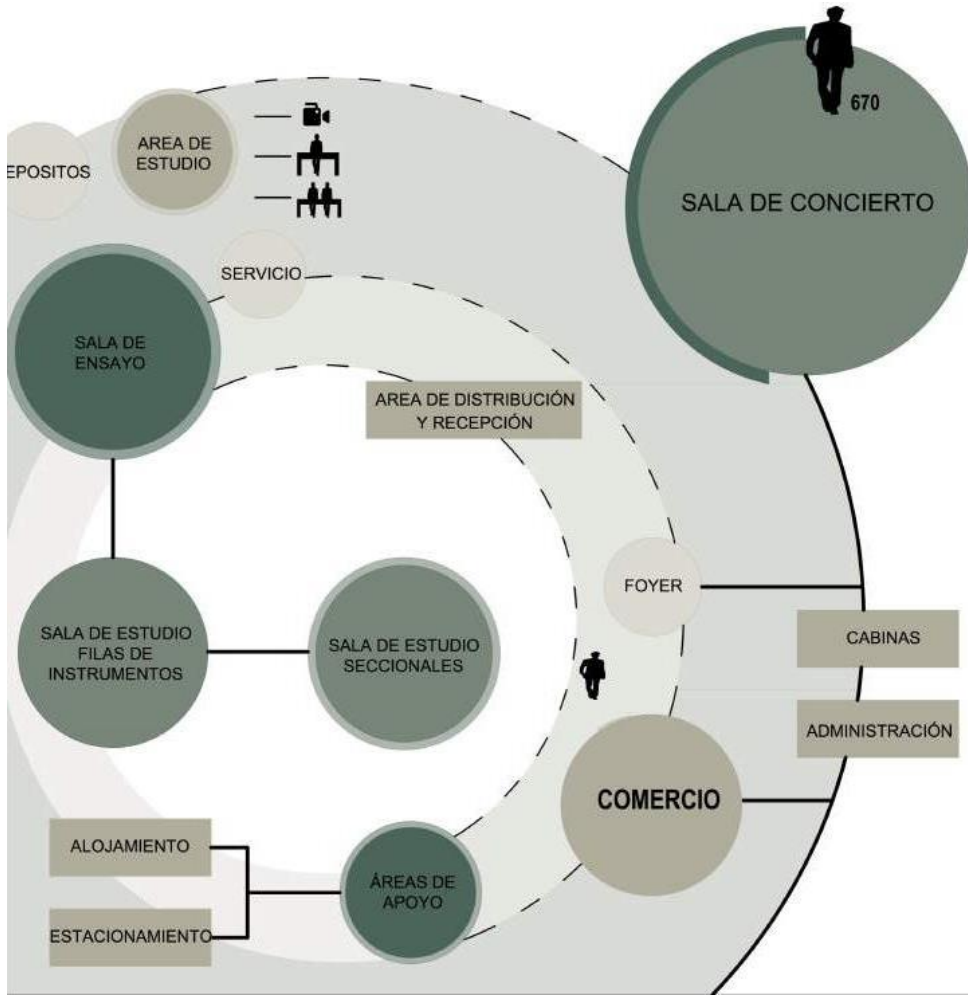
EPOSITOS

AREA DE ESTUDIO

670

SALA DE CONCIERTO

SERVICIO

SALA DE ENSAYO

AREA DE DISTRIBUCIÓN Y RECEPCIÓN

FOYER

CABINAS

SALA DE ESTUDIO FILAS DE INSTRUMENTOS

SALA DE ESTUDIO SECCIONALES

ADMINISTRACIÓN

COMERCIO

ALOJAMIENTO

ÁREAS DE APOYO

ESTACIONAMIENTO